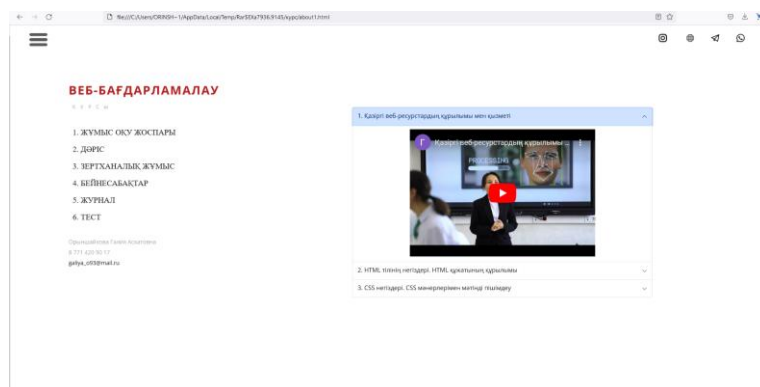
file:///C:/Users/ORINSH~1/AppData/Local/Temp/Rar$EXa7936.9145/kypc/about1.html

ВЕБ-БАҒДАРЛАМАЛАУ

КУРСЫ

1. ЖҰМЫС ОҚУ ЖОСПАРЫ
2. ДӘРІС
3. ЗЕРТХАНАЛЫҚ ЖҰМЫС
4. БЕЙНЕСАБАҚТАР
5. ЖУРНАЛ
6. ТЕСТ

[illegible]
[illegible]
galiya_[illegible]@mail.ru

1. Қазіргі веб-ресурстардың құрылымы мен қызметі

Қазіргі веб-ресурстардың құрылымы...

2. HTML тілінің негіздері. HTML құжатының құрылымы

3. CSS негіздері. CSS мәнерлерімен мәтінді пішімдеу